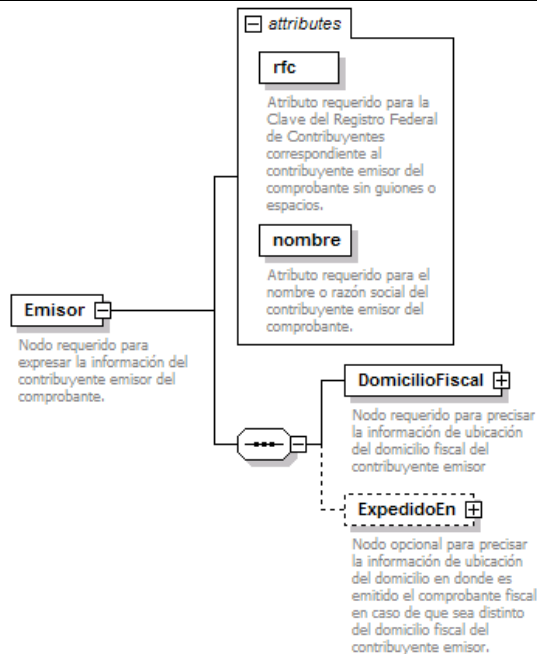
attributes

rfc

Atributo requerido para la Clave del Registro Federal de Contribuyentes correspondiente al contribuyente emisor del comprobante sin guiones o espacios.

nombre

Atributo requerido para el nombre o razón social del contribuyente emisor del comprobante.

Emisor

Nodo requerido para expresar la información del contribuyente emisor del comprobante.

DomicilioFiscal

Nodo requerido para precisar la información de ubicación del domicilio fiscal del contribuyente emisor

ExpedidoEn

Nodo opcional para precisar la información de ubicación del domicilio en donde es emitido el comprobante fiscal en caso de que sea distinto del domicilio fiscal del contribuyente emisor.